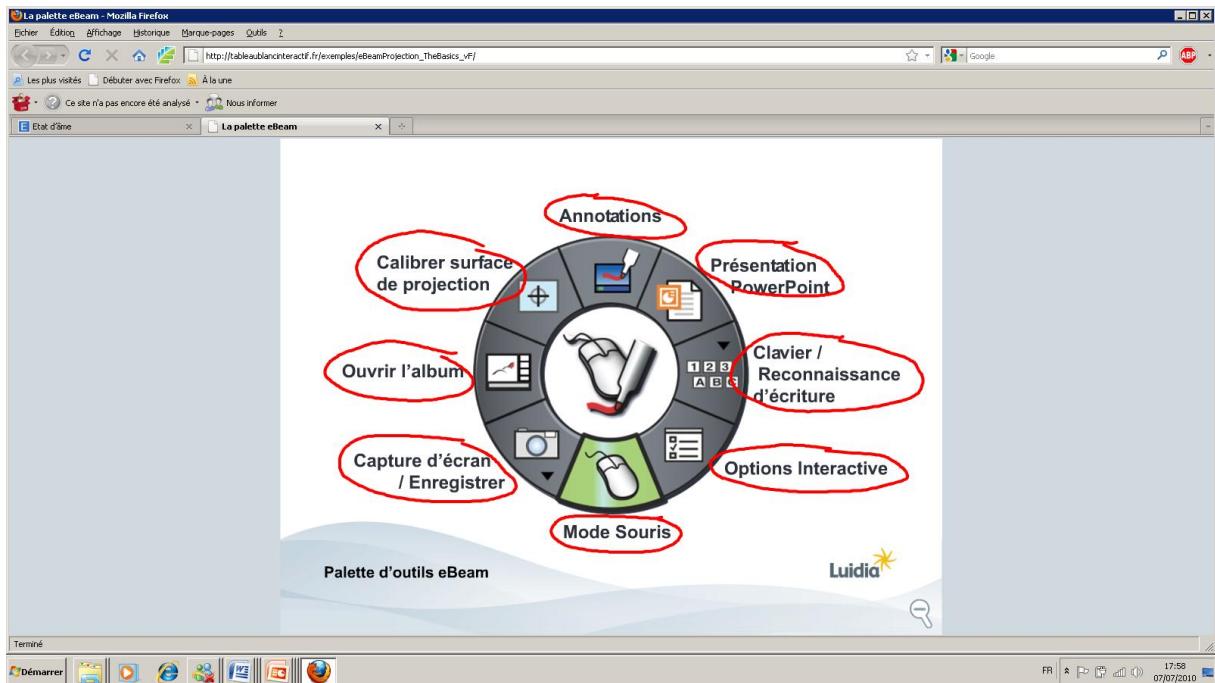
La palette eBeam - Mozilla Firefox

Fichier Édition Affichage Historique Marque-pages Outils ?

http://tableaublancinteractif.fr/exemples/eBeamProjection_TheBasics_vF/

Google

Les plus visités Débuter avec Firefox À la une

Ce site n'a pas encore été analysé Nous informer

Etat d'âme

La palette eBeam

Annotations

Calibrer surface de projection

Présentation PowerPoint

Ouvrir l'album

Clavier / Reconnaissance d'écriture

1 2 3
A B C

Capture d'écran / Enregistrer

Options Interactive

Mode Souris

Palette d'outils eBeam

Luidia

Terminé

Démarrer

FR

17:58
07/07/2010